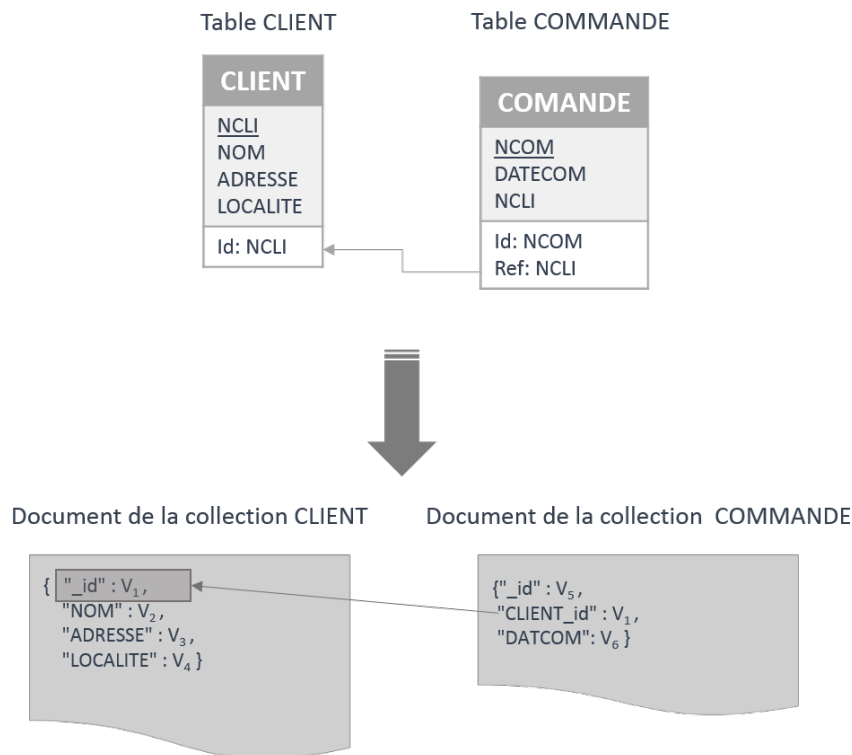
Table CLIENT

Table COMMANDE

CLIENT

NCLI
NOM
ADRESSE
LOCALITE

Id: NCLI

COMANDE

NCOM
DATECOM
NCLI

Id: NCOM
Ref: NCLI

Document de la collection CLIENT

Document de la collection COMMANDE

{ "_id" : $V_1$,
"NOM" : $V_2$,
"ADRESSE" : $V_3$,
"LOCALITE" : $V_4$ }

{"_id" : $V_5$,
"CLIENT_id" : $V_1$,
"DATCOM": $V_6$ }